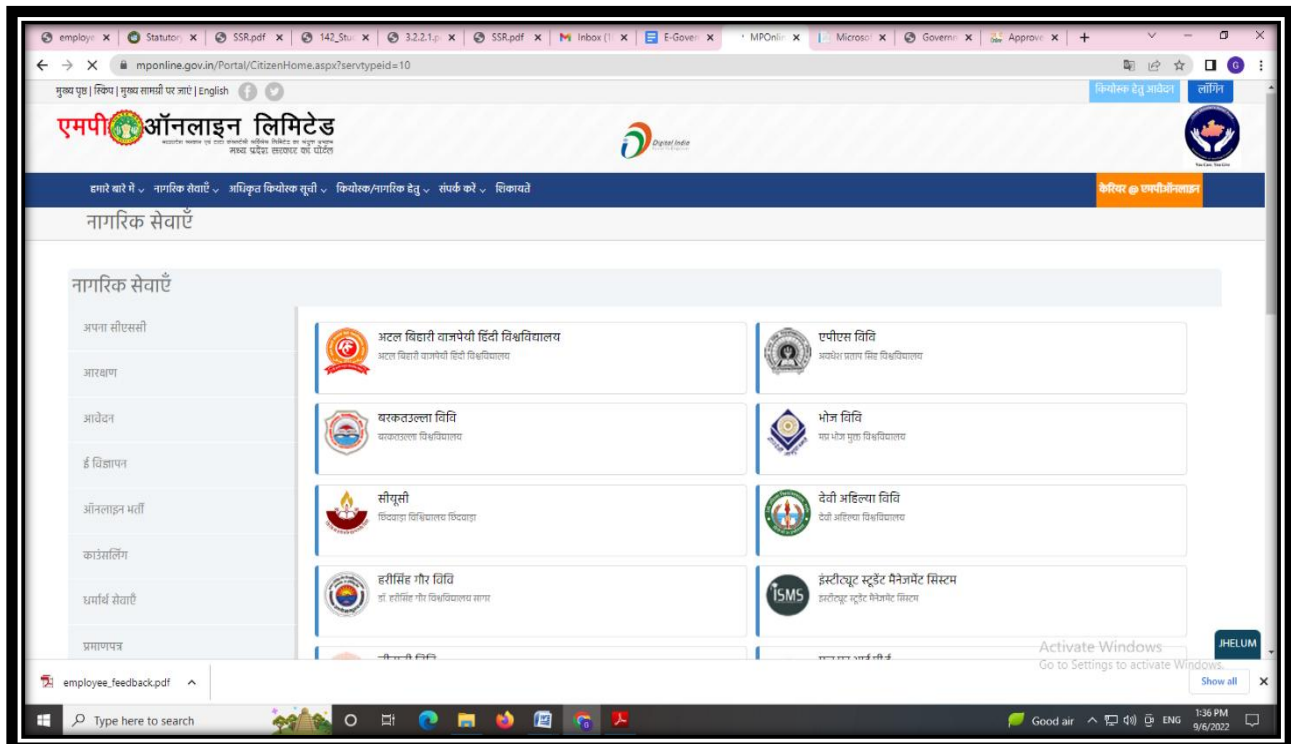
employe × | Statutor × | SSR.pdf × | 142_Stu × | 3.2.2.1.p × | SSR.pdf × | Inbox (1 × | E-Gover × | MPOnlin × | Microso × | Governi × | Approve × | +

mponline.gov.in/Portal/CitizenHome.aspx?servtypeid=10

मुख्य पृष्ठ | स्किप | मुख्य सामग्री पर जाएं | English

कियोस्क हेतु आवेदन | लॉगिन

एमपी ऑनलाइन लिमिटेड
मध्य प्रदेश सरकार का पोर्टल

Digital India

हमारे बारे में | नागरिक सेवाएँ | अधिकृत कियोस्क सूची | कियोस्क/नागरिक हेतु | संपर्क करें | शिकायतें

कैरियर @ एमपीऑनलाइन

नागरिक सेवाएँ

नागरिक सेवाएँ

अपना सीएससी
आरक्षण
आवेदन
ई विज्ञापन
ऑनलाइन भर्ती
काउंसलिंग
धर्मार्थ सेवाएँ
प्रमाणपत्र

अटल बिहारी वाजपेयी हिंदी विश्वविद्यालय
अटल बिहारी वाजपेयी हिंदी विश्वविद्यालय

एपीएस विवि
अवधेश प्रताप सिंह विश्वविद्यालय

बरकतउल्ला विवि
बरकतउल्ला विश्वविद्यालय

भोज विवि
मप्र भोज मुक्त विश्वविद्यालय

सीयूसी
छिंदवाड़ा विश्वविद्यालय छिंदवाड़ा

देवी अहिल्या विवि
देवी अहिल्या विश्वविद्यालय

हरीसिंह गौर विवि
डॉ. हरीसिंह गौर विश्वविद्यालय सागर

इंस्टीट्यूट स्टूडेंट मैनेजमेंट सिस्टम
इंस्टीट्यूट स्टूडेंट मैनेजमेंट सिस्टम

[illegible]

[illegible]

Activate Windows
Go to Settings to activate Windows.

JHELUM

employee_feedback.pdf

Show all

Type here to search

Good air ENG 1:36 PM 9/6/2022